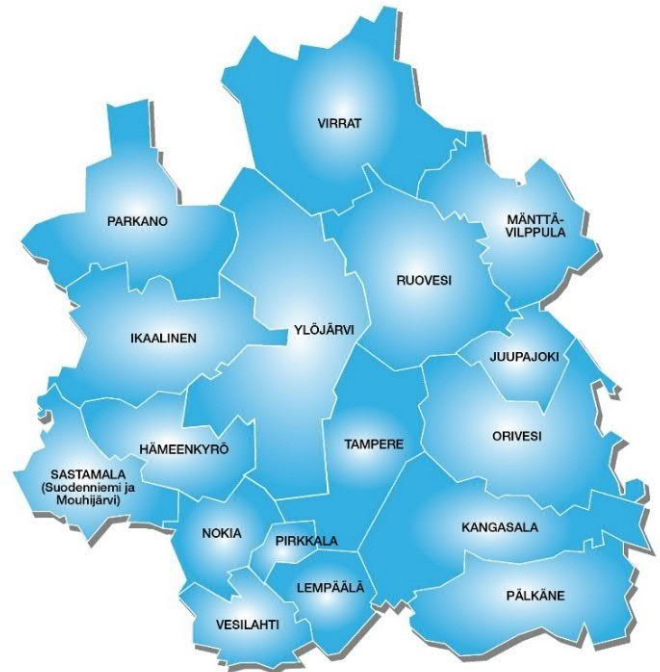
VIRRAT

PARKANO

MÄNTTÄ-VILPPULA

RUOVESI

IKAALINEN

YLÖJÄRVI

JUUPAJOKI

HÄMEENKYRÖ

TAMPERE

ORIVESI

SASTAMALA (Suodenniemi ja Mouhijärvi)

NOKIA

KANGASALA

PIRKKALA

LEMPÄÄLÄ

PÄLKÄNE

VESILAHTI